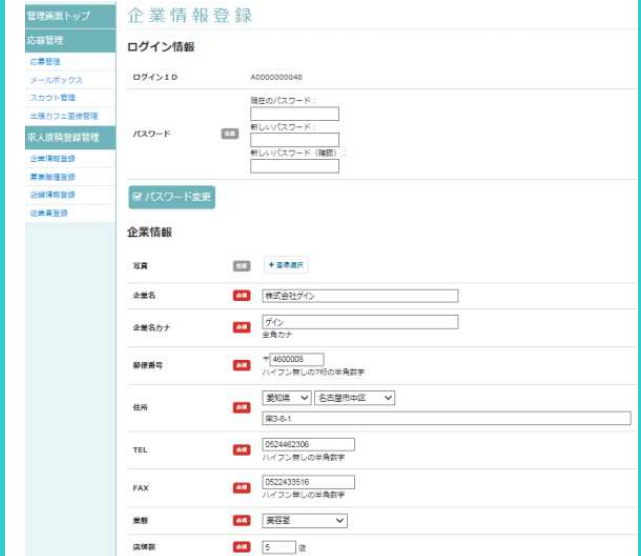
管理画面トップ
応募管理
応募管理
メールボックス
スカウト管理
企業カフェ面接管理
求人原稿登録管理
企業情報登録
業務職種登録
店舗情報登録
従業員登録

企業情報登録

ログイン情報

ログインＩＤ A0000000048

パスワード 任意
現在のパスワード：
新しいパスワード：
新しいパスワード（確認）：

パスワード変更

企業情報

写真 任意 ＋画像選択

企業名 必須 株式会社ゲイン

企業名カナ 必須 ゲイン
全角カナ

郵便番号 必須 〒 4600008
ハイフン無しの7桁の半角数字

住所 必須 愛知県 名古屋市中区
栄3-8-1

TEL 必須 0524462306
ハイフン無しの半角数字

FAX 必須 0522433516
ハイフン無しの半角数字

業態 必須 美容室

店舗数 必須 5 店